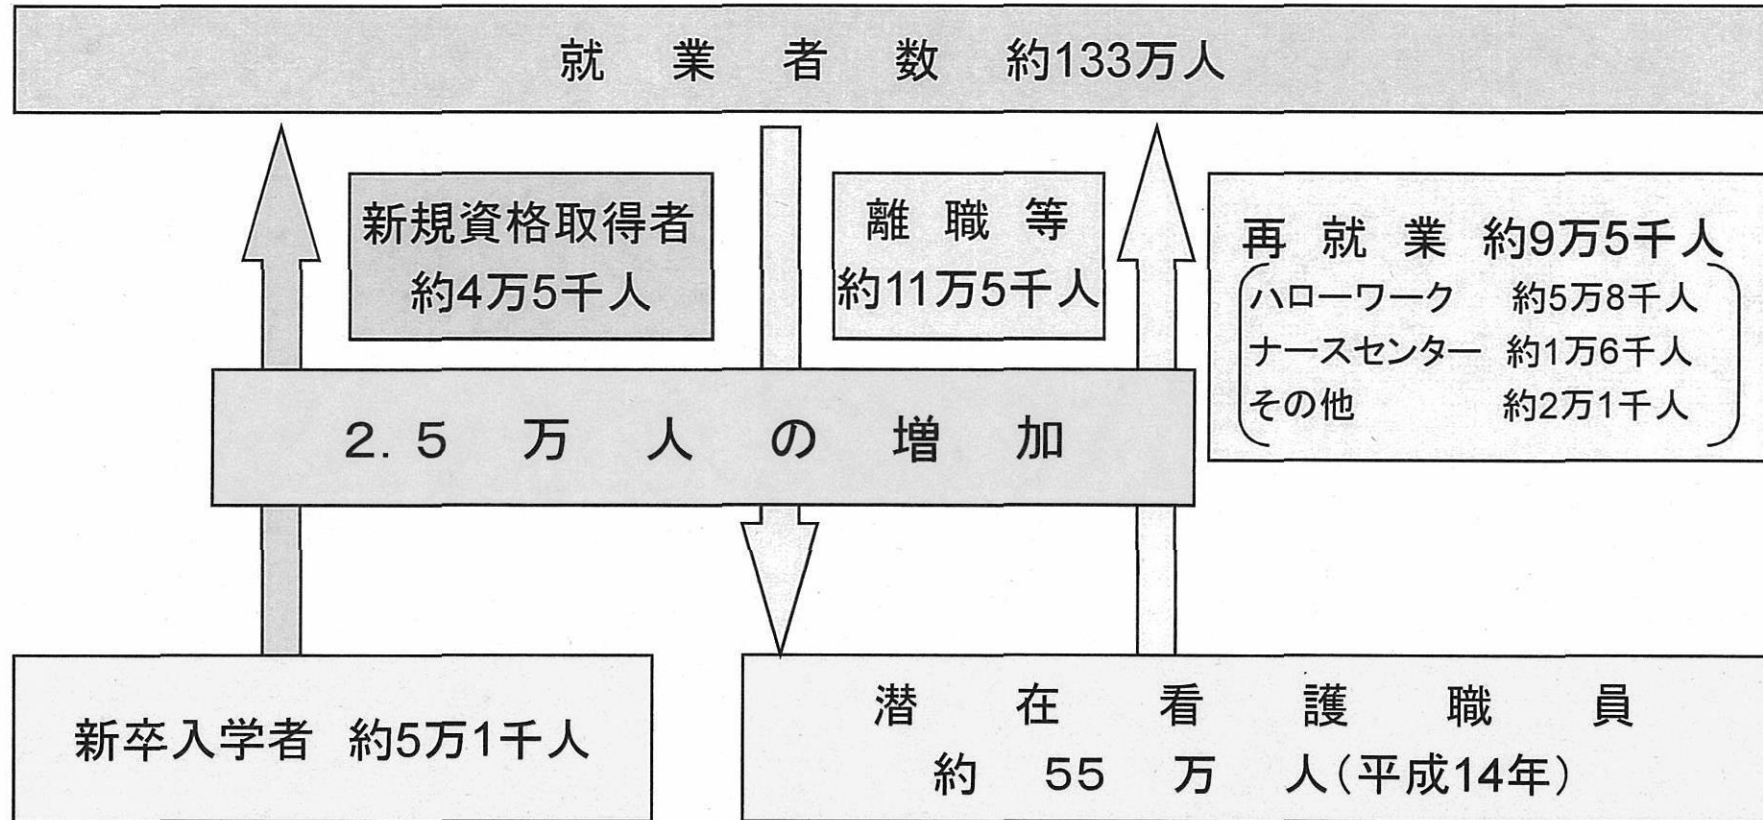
就　業　者　数　約133万人

新規資格取得者
約4万5千人

離　職　等
約11万5千人

再　就　業　約9万5千人
ハローワーク　約5万8千人
ナースセンター　約1万6千人
その他　約2万1千人

2.5　万　人　の　増　加

新卒入学者　約5万1千人

潜　在　看　護　職　員
約　55　万　人（平成14年）